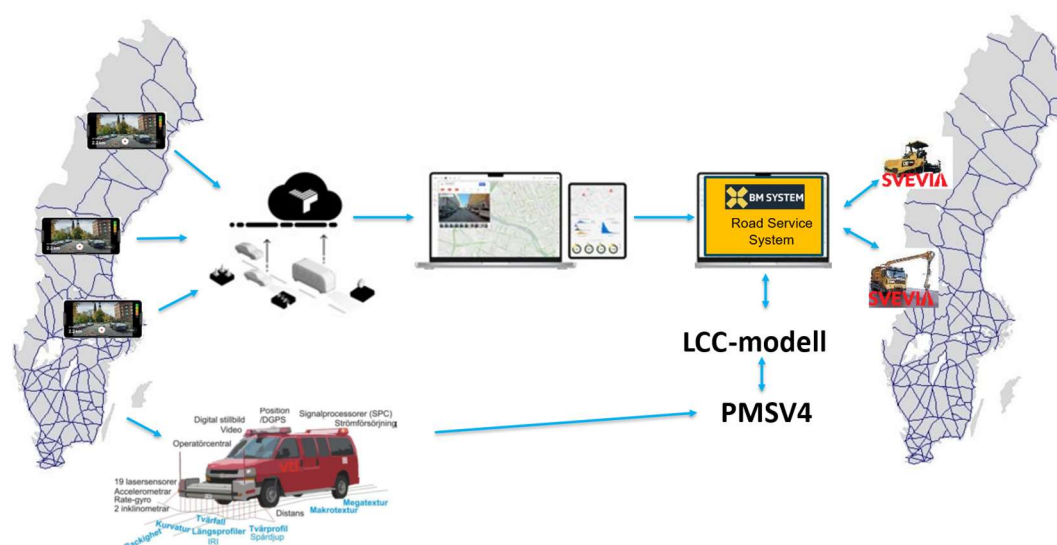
BM SYSTEM
Road Service System

SVEVIA
SVEVIA

LCC-modell

PMSV4

Digital stillbild
Video
Position /DGPS
Signalprocessorer (SPC)
Strömförsörjning
Operatörcentral
19 lasersensorer
Accelerometrar
Rate-gyro
2 inklinometrar
Distans
Megatextur
Makrotextur
Tvärfall
Kurvatur
Längsprofiler
IRI
Tvärprofil
Spårdjup
Backighet